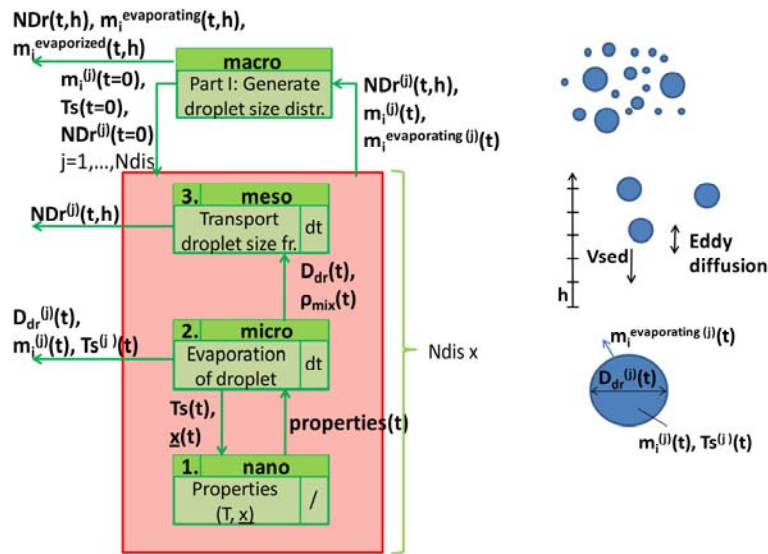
NDr(t,h), $m_i^{evaporating}$(t,h), $m_i^{evaporized}$(t,h)

macro
Part I: Generate droplet size distr.

$m_i^{(j)}$(t=0), Ts(t=0), $NDr^{(j)}$(t=0)
j=1,…,Ndis

$NDr^{(j)}$(t,h), $m_i^{(j)}$(t), $m_i^{evaporating\ (j)}$(t)

3. meso
Transport droplet size fr.
dt

$NDr^{(j)}$(t,h)

$D_{dr}$(t), $\rho_{mix}$(t)

2. micro
Evaporation of droplet
dt

$D_{dr}^{(j)}$(t), $m_i^{(j)}$(t), $Ts^{(j)}$(t)

Ts(t), x(t)

properties(t)

1. nano
Properties (T, x)
/

Ndis x

Vsed

h

Eddy diffusion

$m_i^{evaporating\ (j)}$(t)

$D_{dr}^{(j)}$(t)

$m_i^{(j)}$(t), $Ts^{(j)}$(t)